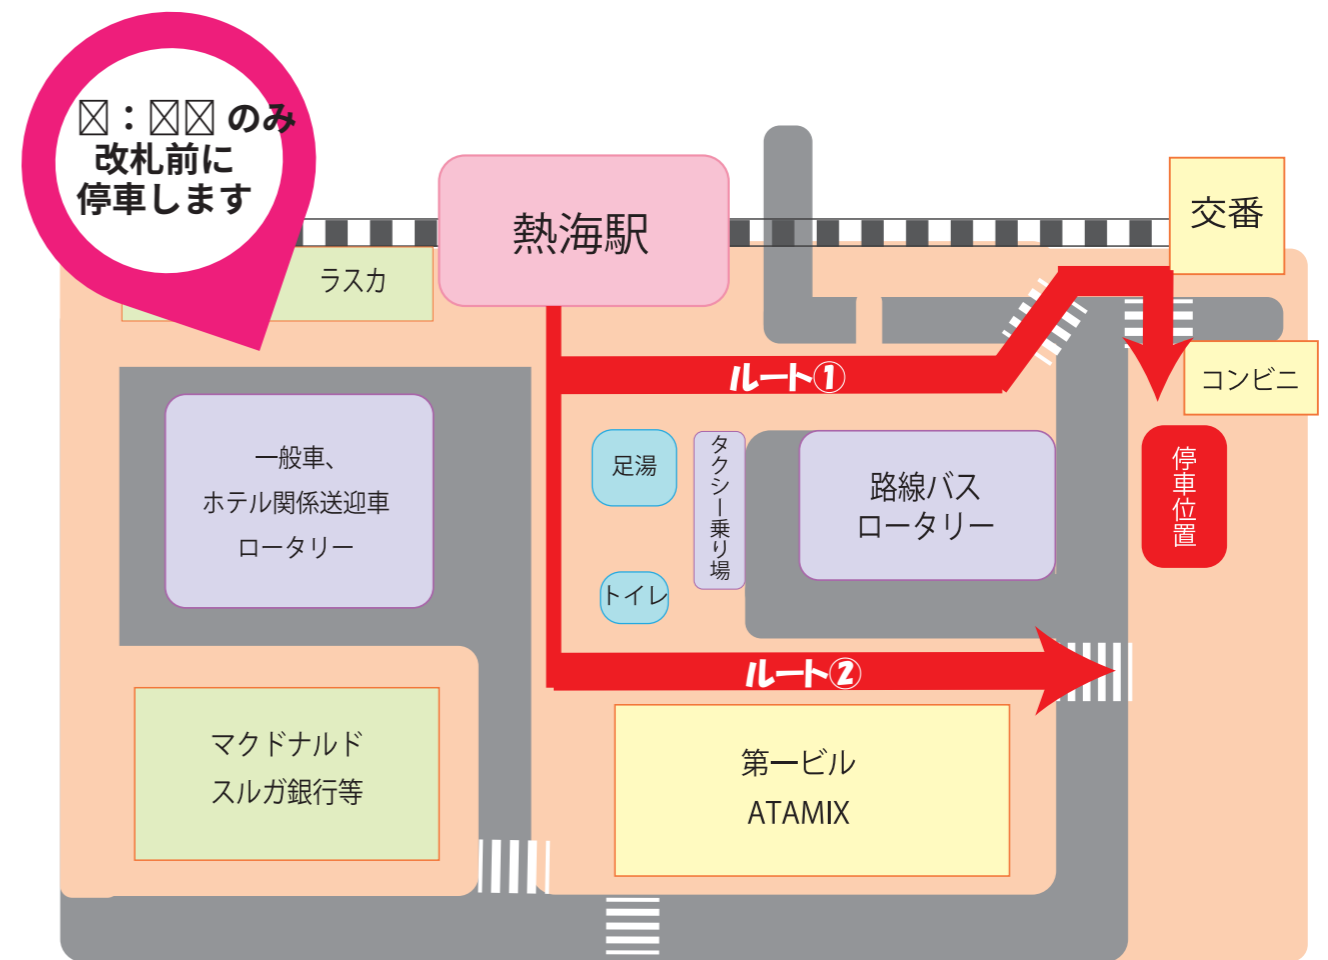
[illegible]：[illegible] のみ
改札前に
停車します

熱海駅

交番

ラスカ

ルート①

コンビニ

停車位置

一般車、
ホテル関係送迎車
ロータリー

足湯

タクシー乗り場

路線バス
ロータリー

トイレ

ルート②

マクドナルド
スルガ銀行等

第一ビル
ATAMIX